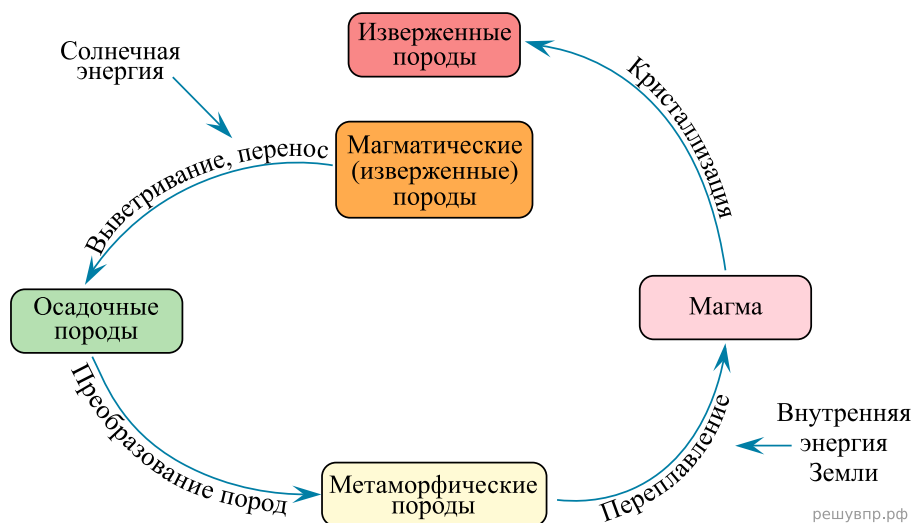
Изверженные породы

Солнечная энергия

Кристаллизация

Магматические (изверженные) породы

Выветривание, перенос

Осадочные породы

Магма

Преобразование пород

Переплавление

Внутренняя энергия Земли

Метаморфические породы

решувпр.рф